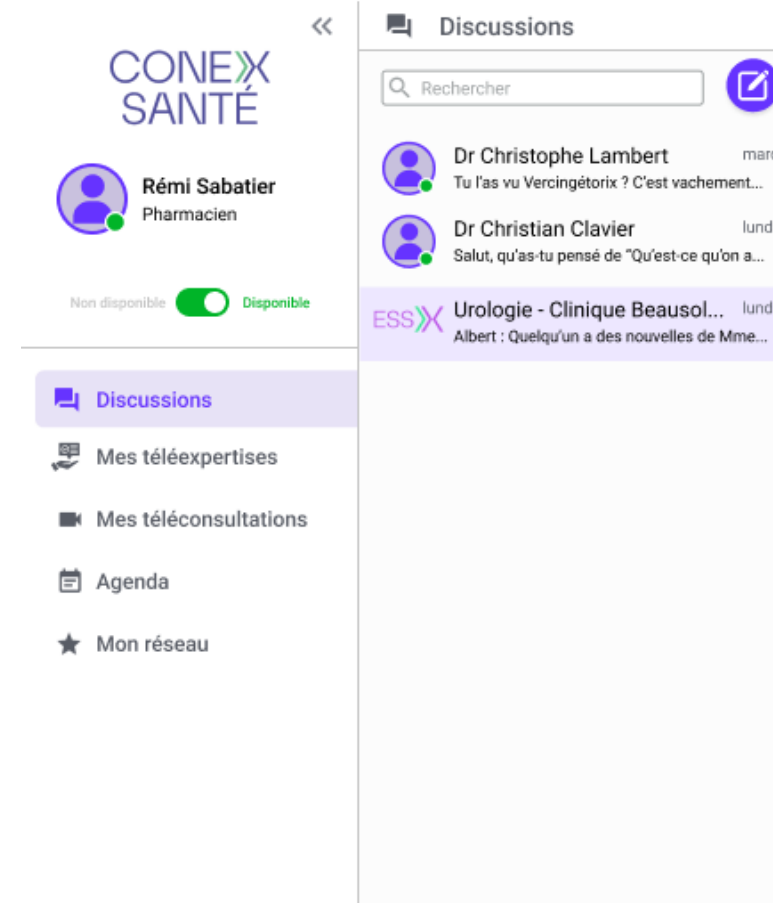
«

CONEX SANTÉ

Rémi Sabatier
Pharmacien

Non disponible Disponible

Discussions

Mes téléexpertises

Mes téléconsultations

Agenda

Mon réseau

Discussions

Rechercher

Dr Christophe Lambert mar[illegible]
Tu l'as vu Vercingétorix ? C'est vachement...

Dr Christian Clavier lund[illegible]
Salut, qu'as-tu pensé de "Qu'est-ce qu'on a...

ESS Urologie - Clinique Beausol... lund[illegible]
Albert : Quelqu'un a des nouvelles de Mme...